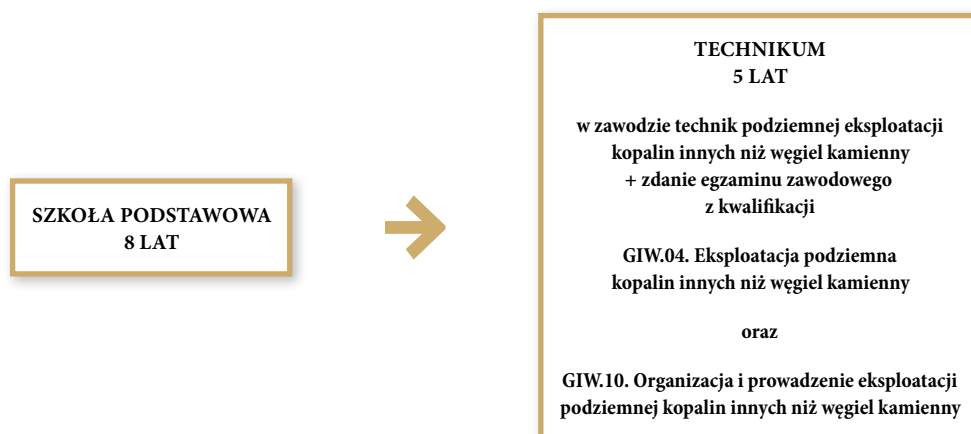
SZKOŁA PODSTAWOWA
8 LAT

TECHNIKUM
5 LAT

w zawodzie technik podziemnej eksploatacji kopalin innych niż węgiel kamienny + zdanie egzaminu zawodowego z kwalifikacji

GIW.04. Eksploatacja podziemna kopalin innych niż węgiel kamienny

oraz

GIW.10. Organizacja i prowadzenie eksploatacji podziemnej kopalin innych niż węgiel kamienny